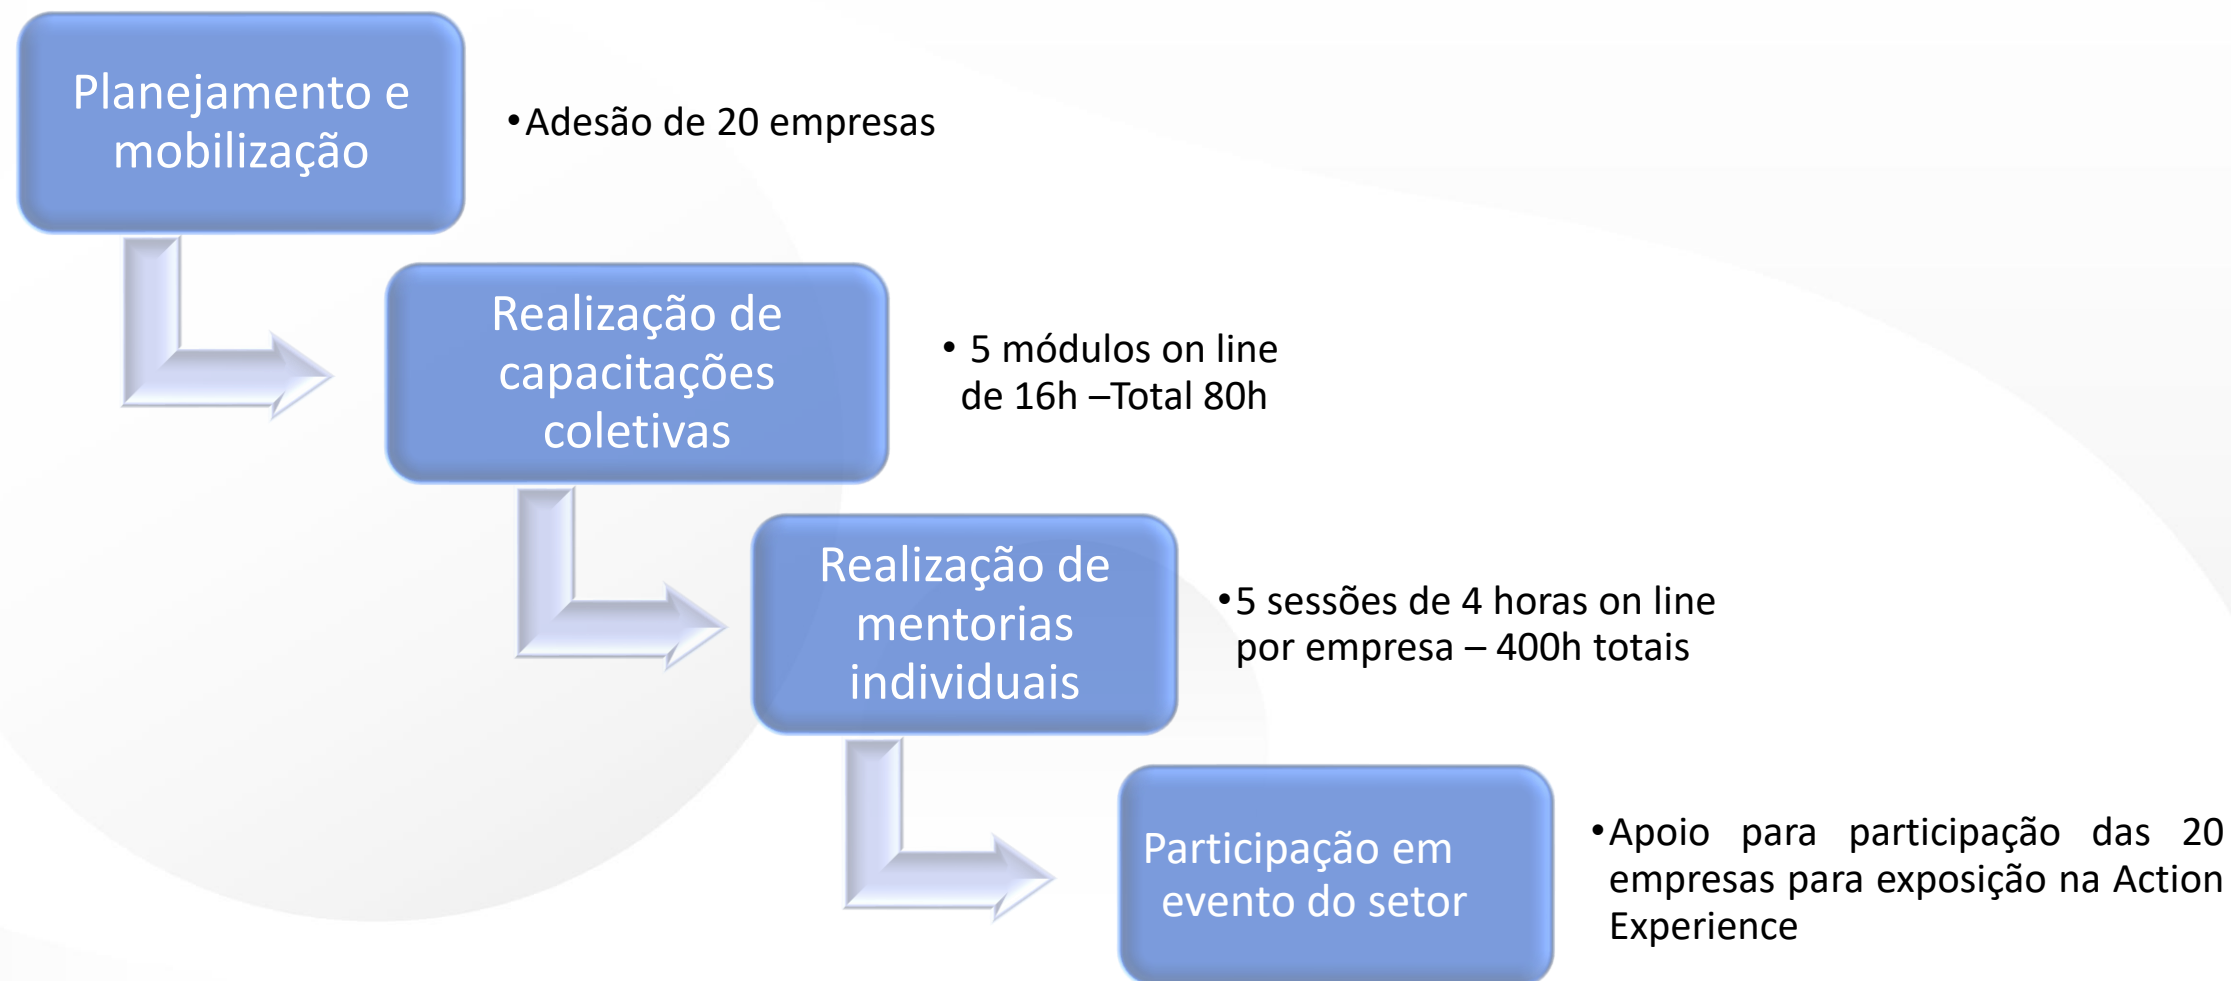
Planejamento e mobilização

• Adesão de 20 empresas

Realização de capacitações coletivas

• 5 módulos on line de 16h –Total 80h

Realização de mentorias individuais

• 5 sessões de 4 horas on line por empresa – 400h totais

Participação em evento do setor

• Apoio para participação das 20 empresas para exposição na Action Experience